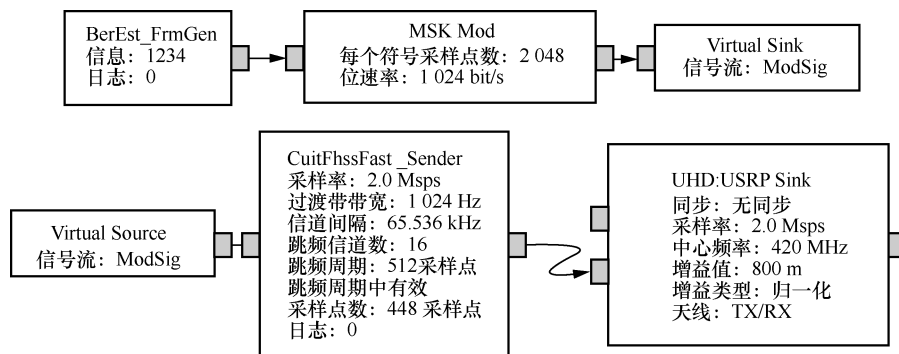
BerEst_FrmGen
信息：1234
日志：0

MSK Mod
每个符号采样点数：2 048
位速率：1 024 bit/s

Virtual Sink
信号流：ModSig

Virtual Source
信号流：ModSig

CuitFhssFast _Sender
采样率：2.0 Msps
过渡带带宽：1 024 Hz
信道间隔：65.536 kHz
跳频信道数：16
跳频周期：512采样点
跳频周期中有效
采样点数：448 采样点
日志：0

UHD:USRP Sink
同步：无同步
采样率：2.0 Msps
中心频率：420 MHz
增益值：800 m
增益类型：归一化
天线：TX/RX